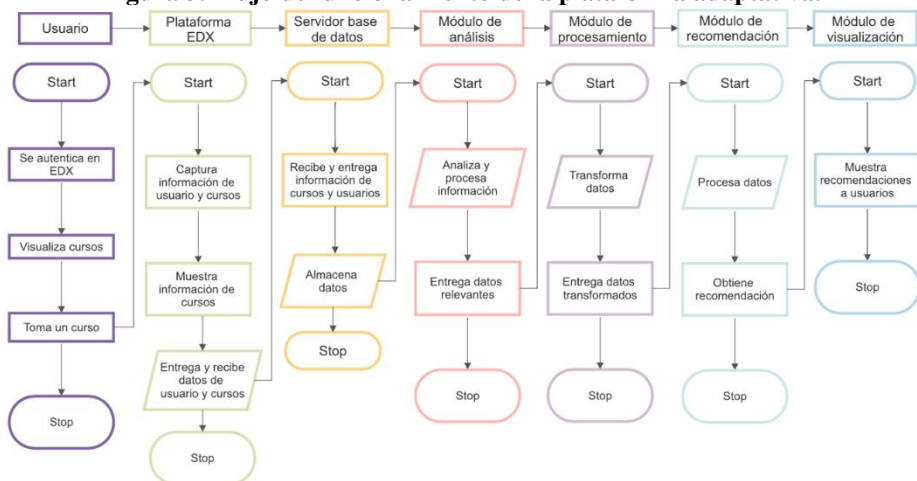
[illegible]

Usuario

Start

Se autentica en EDX

Visualiza cursos

Toma un curso

Stop

Plataforma EDX

Start

Captura información de usuario y cursos

Muestra información de cursos

Entrega y recibe datos de usuario y cursos

Stop

Servidor base de datos

Start

Recibe y entrega información de cursos y usuarios

Almacena datos

Stop

Módulo de análisis

Start

Analiza y procesa información

Entrega datos relevantes

Stop

Módulo de procesamiento

Start

Transforma datos

Entrega datos transformados

Stop

Módulo de recomendación

Start

Procesa datos

Obtiene recomendación

Stop

Módulo de visualización

Start

Muestra recomendaciones a usuarios

Stop